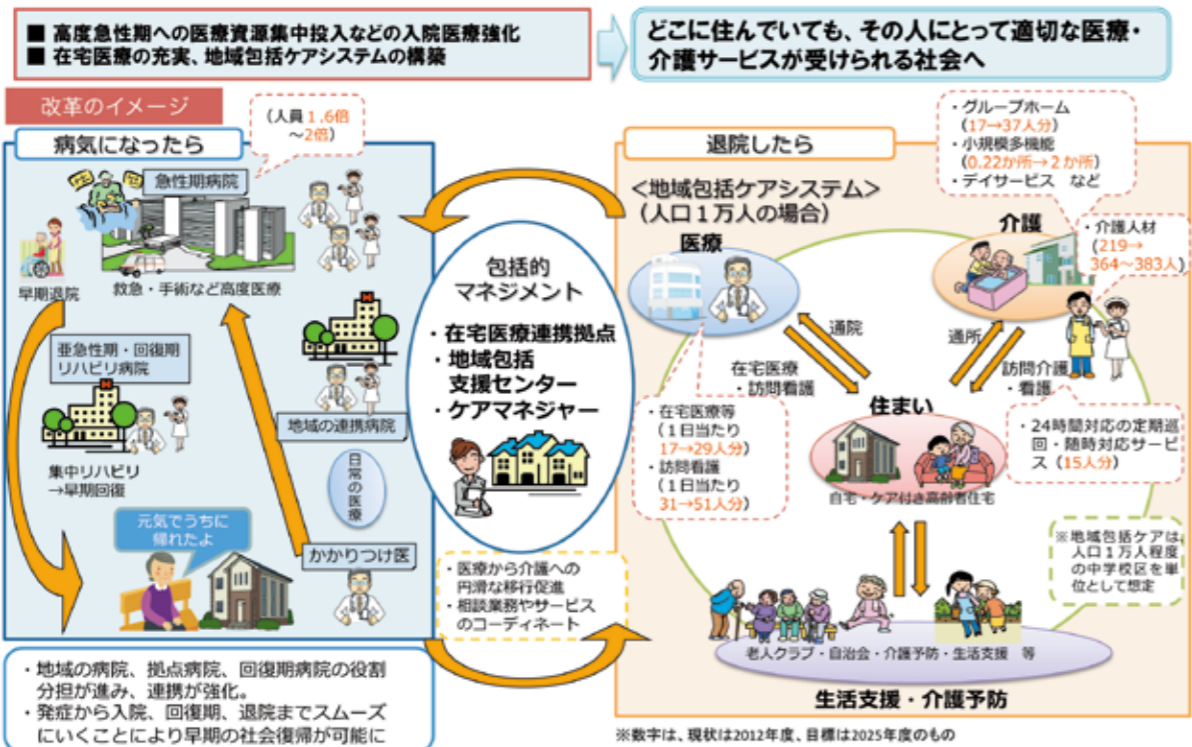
■ 高度急性期への医療資源集中投入などの入院医療強化
■ 在宅医療の充実、地域包括ケアシステムの構築

どこに住んでいても、その人にとって適切な医療・介護サービスが受けられる社会へ

改革のイメージ

病気になったら

（人員 1.6倍～2倍）

急性期病院

早期退院

救急・手術など高度医療

亜急性期・回復期リハビリ病院

集中リハビリ→早期回復

地域の連携病院

日常の医療

かかりつけ医

元気でうちに帰れたよ

包括的マネジメント

・在宅医療連携拠点
・地域包括支援センター
・ケアマネジャー

・医療から介護への円滑な移行促進
・相談業務やサービスのコーディネート

退院したら

＜地域包括ケアシステム＞
（人口１万人の場合）

医療

通院

在宅医療・訪問看護

・在宅医療等（１日当たり 17→29人分）
・訪問看護（１日当たり 31→51人分）

・グループホーム（17→37人分）
・小規模多機能（0.22か所→２か所）
・デイサービス　など

介護

・介護人材（219→364～383人）

通所

訪問介護・看護

住まい

自宅・ケア付き高齢者住宅

24時間対応の定期巡回・随時対応サービス（15人分）

※地域包括ケアは人口１万人程度の中学校区を単位として想定

老人クラブ・自治会・介護予防・生活支援　等

生活支援・介護予防

・地域の病院、拠点病院、回復期病院の役割分担が進み、連携が強化。
・発症から入院、回復期、退院までスムーズにいくことにより早期の社会復帰が可能に

※数字は、現状は2012年度、目標は2025年度のもの